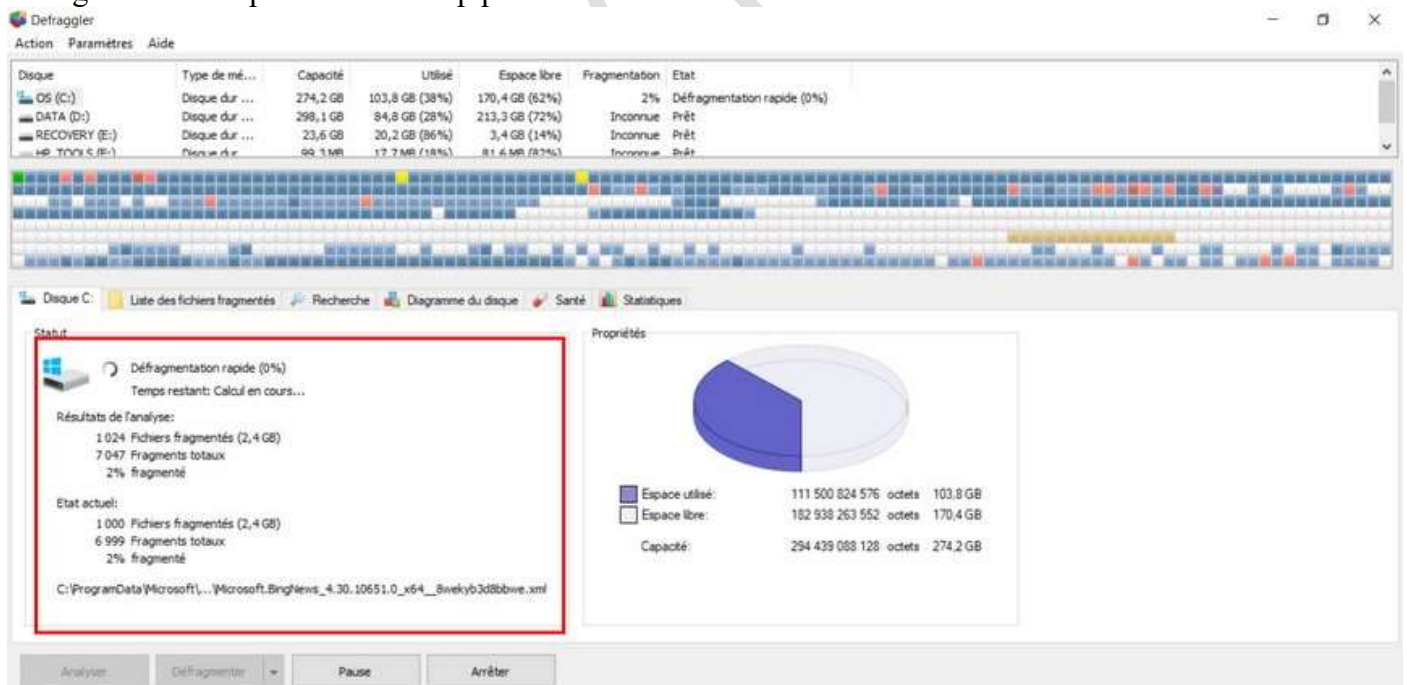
Defraggler

Action Paramètres Aide

| Disque | Type de mé... | Capacité | Utilisé | Espace libre | Fragmentation | Etat |
|---|---|---|---|---|---|---|
| OS (C:) | Disque dur ... | 274,2 GB | 103,8 GB (38%) | 170,4 GB (62%) | 2% | Défragmentation rapide (0%) |
| DATA (D:) | Disque dur ... | 298,1 GB | 84,8 GB (28%) | 213,3 GB (72%) | Inconnue | Prêt |
| RECOVERY (E:) | Disque dur ... | 23,6 GB | 20,2 GB (86%) | 3,4 GB (14%) | Inconnue | Prêt |
| HP_TOOLS (F:) | Disque dur | 99,3 MB | 17,7 MB (18%) | 81,6 MB (82%) | Inconnue | Prêt |

Disque C: Liste des fichiers fragmentés Recherche Diagramme du disque Santé Statistiques

Statut

Défragmentation rapide (0%)
Temps restant: Calcul en cours...

Résultats de l'analyse:
1 024 Fichiers fragmentés (2,4 GB)
7 047 Fragments totaux
2% fragmenté

Etat actuel:
1 000 Fichiers fragmentés (2,4 GB)
6 999 Fragments totaux
2% fragmenté

C:\ProgramData\Microsoft\...\Microsoft.BingNews_4.30.10651.0_x64__8wekyb3d8bbwe.xml

Propriétés

Espace utilisé: 111 500 824 576 octets 103,8 GB
Espace libre: 182 938 263 552 octets 170,4 GB

Capacité: 294 439 088 128 octets 274,2 GB

Analyser Défragmenter Pause Arrêter